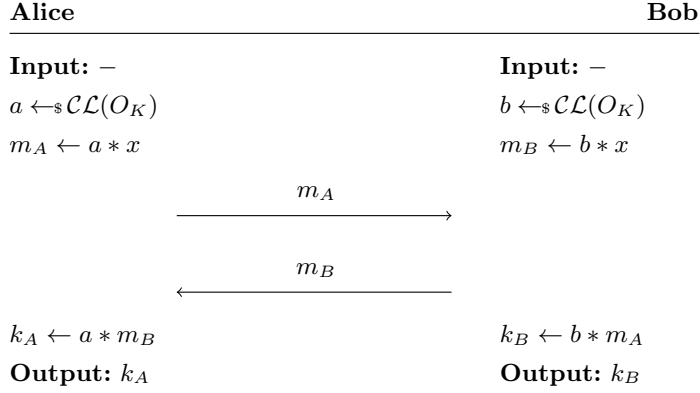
Alice | Bob

**Input:** – | **Input:** –

$a \leftarrow_{\$} \mathcal{CL}(O_K)$ | $b \leftarrow_{\$} \mathcal{CL}(O_K)$

$m_A \leftarrow a * x$ | $m_B \leftarrow b * x$

$m_A$ $\longrightarrow$

$m_B$ $\longleftarrow$

$k_A \leftarrow a * m_B$ | $k_B \leftarrow b * m_A$

**Output:** $k_A$ | **Output:** $k_B$